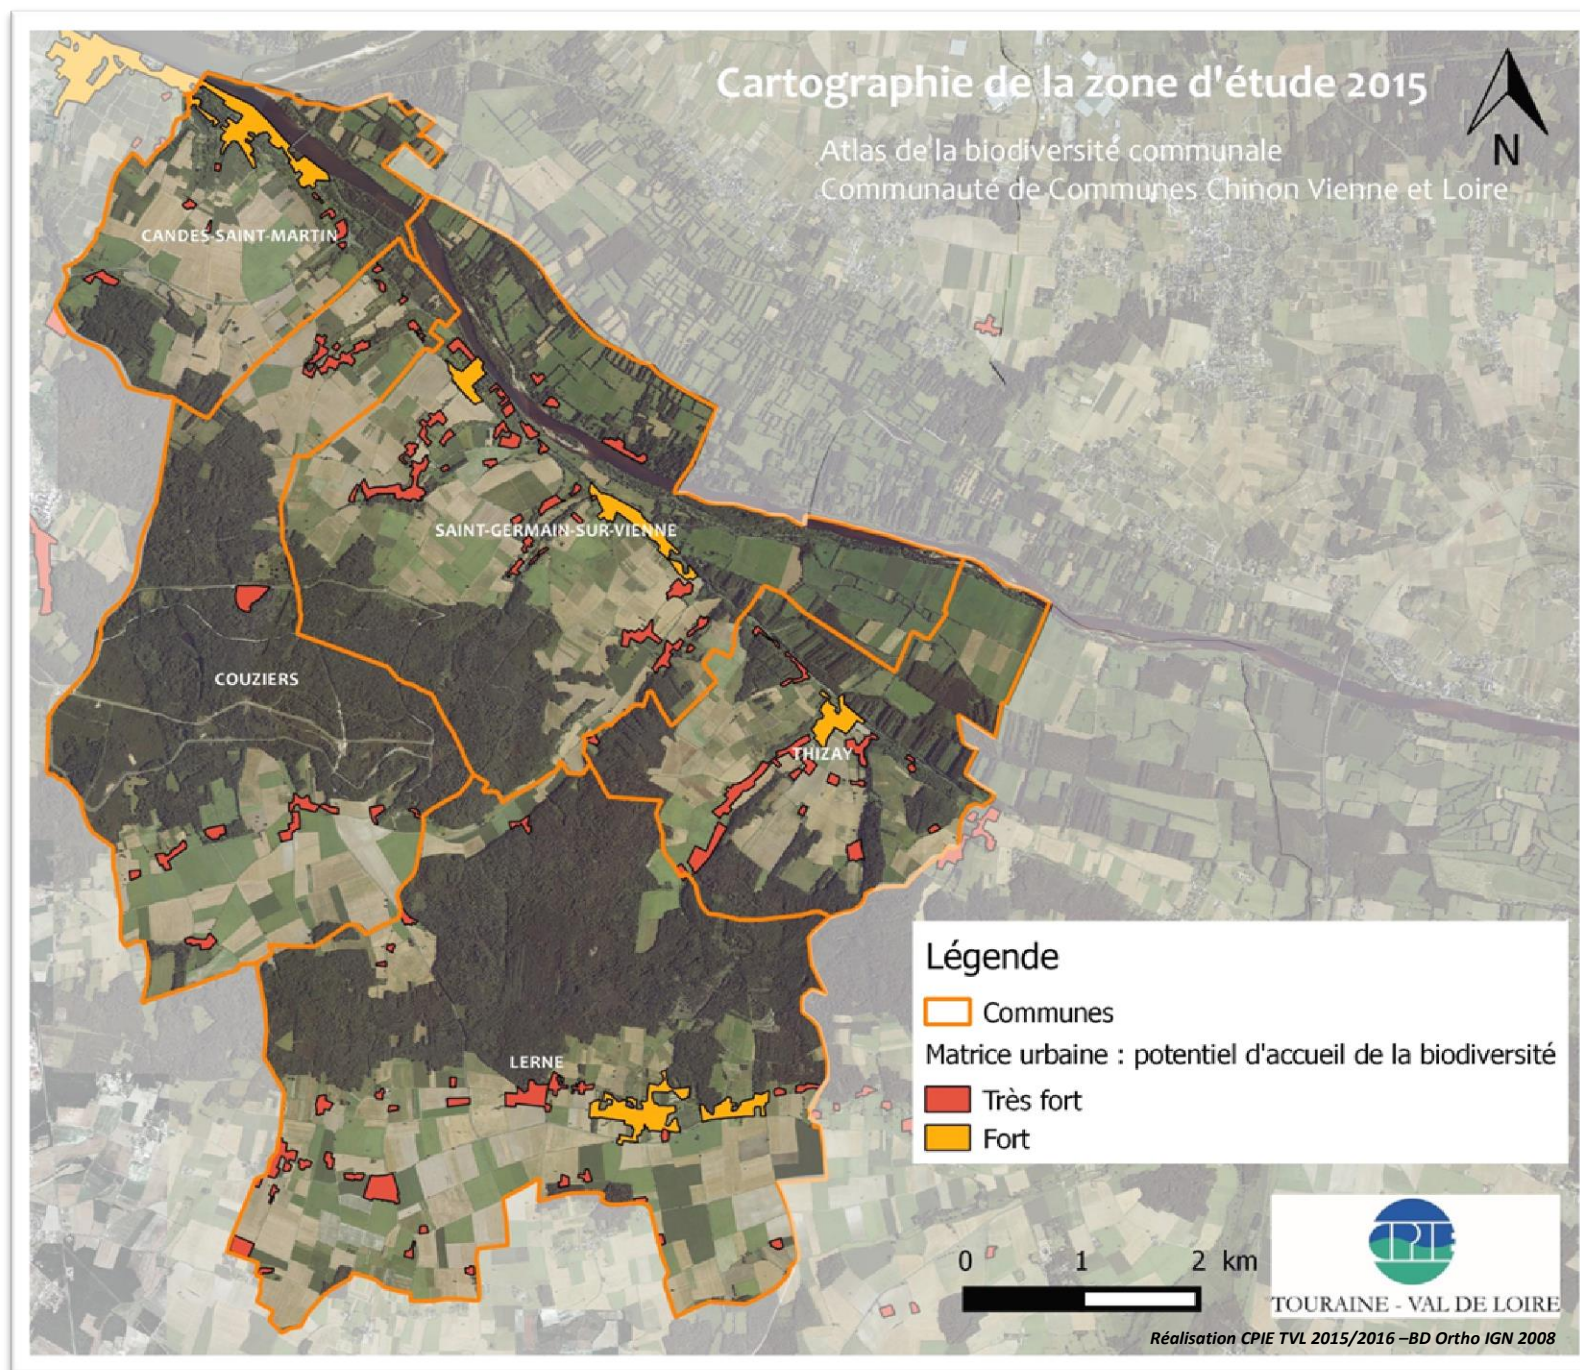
Cartographie de la zone d'étude 2015

Atlas de la biodiversité communale
Communauté de Communes Chinon Vienne et Loire

N

CANDES-SAINT-MARTIN

SAINT-GERMAIN-SUR-VIENNE

COUZIERS

THIZAY

LERNE

Légende
Communes
Matrice urbaine : potentiel d'accueil de la biodiversité
Très fort
Fort

0 1 2 km

CPIE
TOURAINE - VAL DE LOIRE

Réalisation CPIE TVL 2015/2016 –BD Ortho IGN 2008